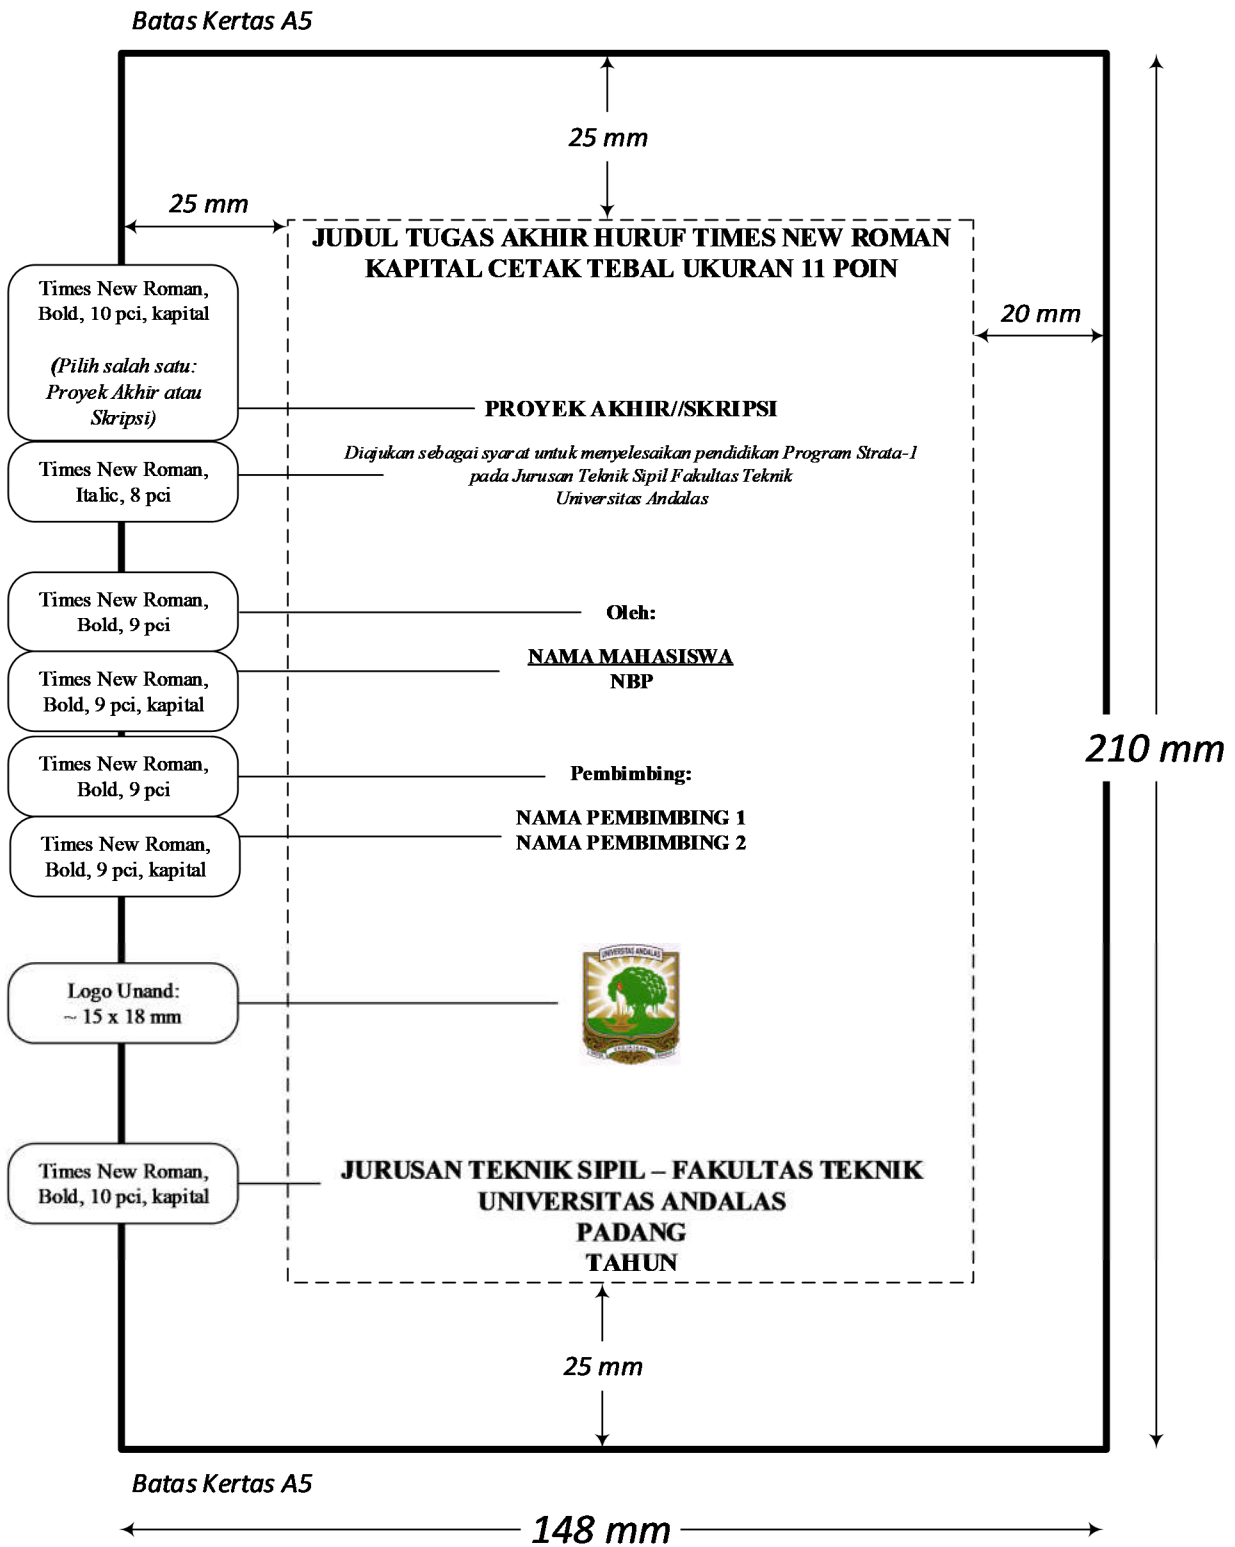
Batas Kertas A5

25 mm

25 mm

JUDUL TUGAS AKHIR HURUF TIMES NEW ROMAN KAPITAL CETAK TEBAL UKURAN 11 POIN

20 mm

Times New Roman, Bold, 10 pci, kapital

(Pilih salah satu: Proyek Akhir atau Skripsi)

PROYEK AKHIR//SKRIPSI

Times New Roman, Italic, 8 pci

Diajukan sebagai syarat untuk menyelesaikan pendidikan Program Strata-1 pada Jurusan Teknik Sipil Fakultas Teknik Universitas Andalas

Times New Roman, Bold, 9 pci

Oleh:

Times New Roman, Bold, 9 pci, kapital

NAMA MAHASISWA
NBP

210 mm

Times New Roman, Bold, 9 pci

Pembimbing:

Times New Roman, Bold, 9 pci, kapital

NAMA PEMBIMBING 1
NAMA PEMBIMBING 2

UNIVERSITAS ANDALAS

Logo Unand: ~ 15 x 18 mm

Times New Roman, Bold, 10 pci, kapital

JURUSAN TEKNIK SIPIL – FAKULTAS TEKNIK
UNIVERSITAS ANDALAS
PADANG
TAHUN

25 mm

Batas Kertas A5

148 mm